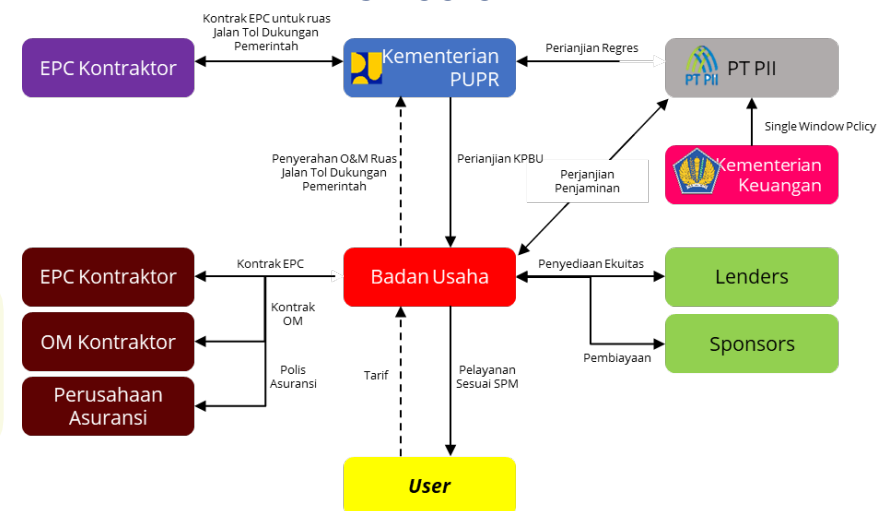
EPC Kontraktor

Kontrak EPC untuk ruas Jalan Tol Dukungan Pemerintah

Kementerian PUPR

Perjanjian Regres

PT PII

PT PII

Single Window Policy

Kementerian Keuangan

Penyerahan O&M Ruas Jalan Tol Dukungan Pemerintah

Perjanjian KPBU

Perjanjian Penjaminan

EPC Kontraktor

Kontrak EPC

Badan Usaha

Penyediaan Ekuitas

Lenders

Kontrak OM

OM Kontraktor

Sponsors

Pembiayaan

Polis Asuransi

Perusahaan Asuransi

Tarif

Pelayanan Sesuai SPM

User